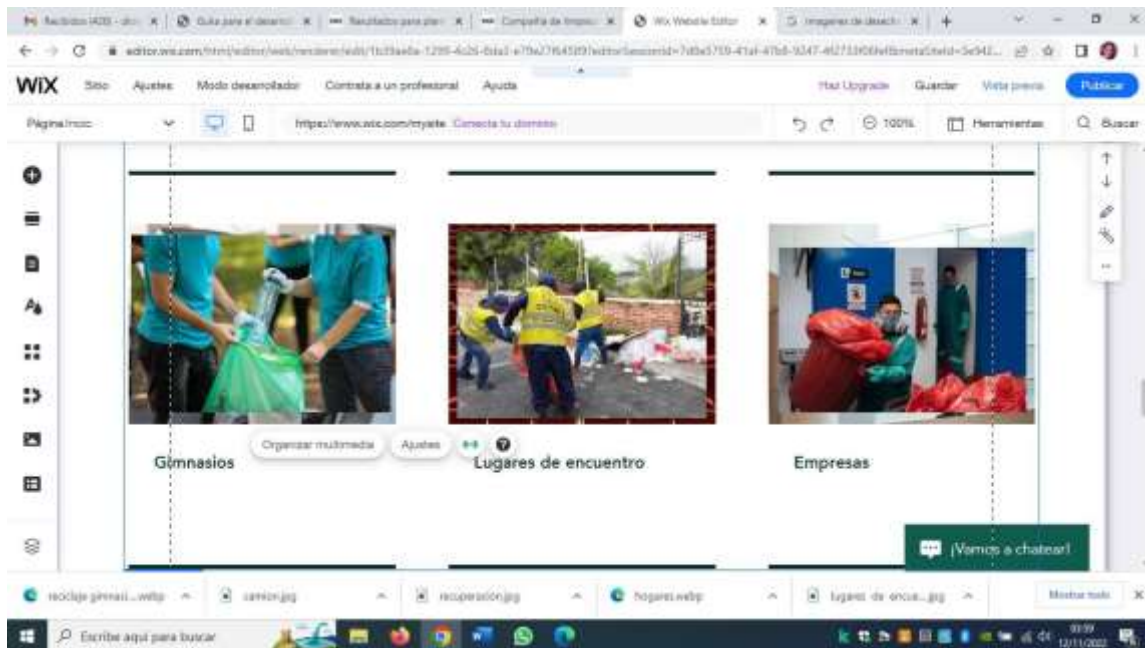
Recibidos (420) - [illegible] | Guía para el desarrollo | Resultados para plan | Compañía de limpieza | Wix Website Editor | Imagenes de desech

editor.wix.com/html/editor/web/renderer/edit/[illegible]

WiX Sitio Ajustes Modo desarrollador Contrata a un profesional Ayuda Haz Upgrade Guardar Vista previa Publicar

Página Inicio https://www.wix.com/mysite Conecta tu dominio 100% Herramientas Buscar

Organizar multimedia Ajustes

Gimnasios

Lugares de encuentro

Empresas

¡Vamos a chatear!

reciclaje gimnasi....webp camion.jpg recuperacion.jpg hogares.webp lugares de encue....jpg Mostrar todo

Escribe aquí para buscar

12/11/2022